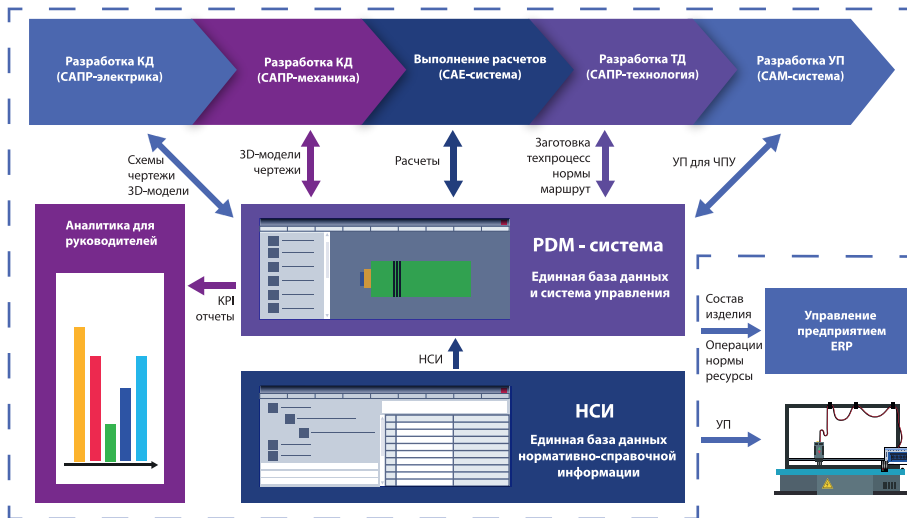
Разработка КД (САПР-электрика)

Разработка КД (САПР-механика)

Выполнение расчетов (САЕ-система)

Разработка ТД (САПР-технология)

Разработка УП (САМ-система)

Схемы чертежи 3D-модели

3D-модели чертежи

Расчеты

Заготовка техпроцесс нормы маршрут

УП для ЧПУ

Аналитика для руководителей

KPI отчеты

PDM - система

Единая база данных и система управления

Состав изделия

Операции нормы ресурсы

Управление предприятием ERP

НСИ

НСИ

Единая база данных нормативно-справочной информации

УП